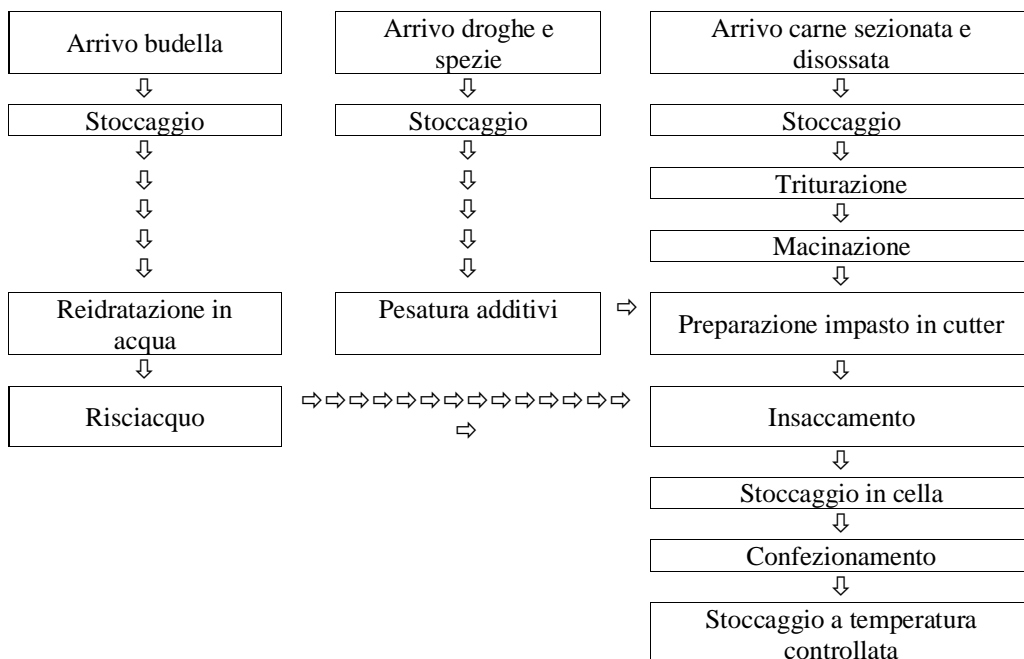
Arrivo budella

Stoccaggio

Reidratazione in acqua

Risciacquo

Arrivo droghe e spezie

Stoccaggio

Pesatura additivi

Arrivo carne sezionata e disossata

Stoccaggio

Triturazione

Macinazione

Preparazione impasto in cutter

Insaccamento

Stoccaggio in cella

Confezionamento

Stoccaggio a temperatura controllata